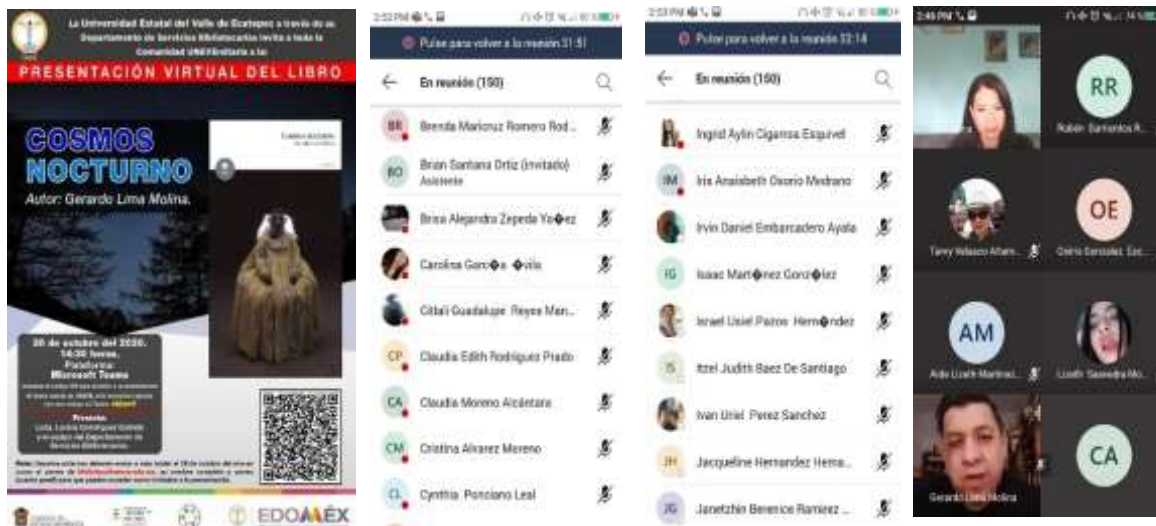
La Universidad Estatal del Valle de Ecatepec a través de su Departamento de Servicios Bibliotecarios invita a toda la Comunidad UNEVEriotaria a la:

PRESENTACIÓN VIRTUAL DEL LIBRO

COSMOS NOCTURNO

Autor: Gerardo Lima Molina.

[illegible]

20 de octubre del 2020. 14:30 horas. Plataforma Microsoft Teams

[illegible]

Presenta:
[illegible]

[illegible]

EDOMÉX

2:52 PM
Pulse para volver a la reunión 31:51
En reunión (150)
BR Brenda Mariruz Romero Rod...
BO Brian Santana Ortiz (Invitado) Asistente
Brisa Alejandra Zepeda Ya�ez
Carolina Garc�a �vila
Citlali Guadalupe Reyes Men...
CP Claudia Edith Rodriguez Prado
CA Claudia Moreno Alcántara
CM Cristina Alvarez Moreno
CL Cynthia Ponciano Leal

2:53 PM
Pulse para volver a la reunión 32:14
En reunión (150)
Ingrid Aylin Cigarroa Esquivel
IM Iris Anaisbeth Osorio Medrano
Irvin Daniel Embarcadero Ayala
IG Isaac Mart�nez Gonz�lez
Israel Usiel Pazos Hern�ndez
IS Itzel Judith Baez De Santiago
Ivan Uriel Perez Sanchez
JH Jacqueline Hernandez Herna...
JG Janetzhin Berenice Ramirez ...

2:46 PM
RR Robin Sarmientos R...
Tany Velasco Altam...
OE Osiris Gonzalez Loz...
AM Aide Lizeth Martinez...
Lizeth Saavedra Mo...
Gerardo Lima Molina
CA